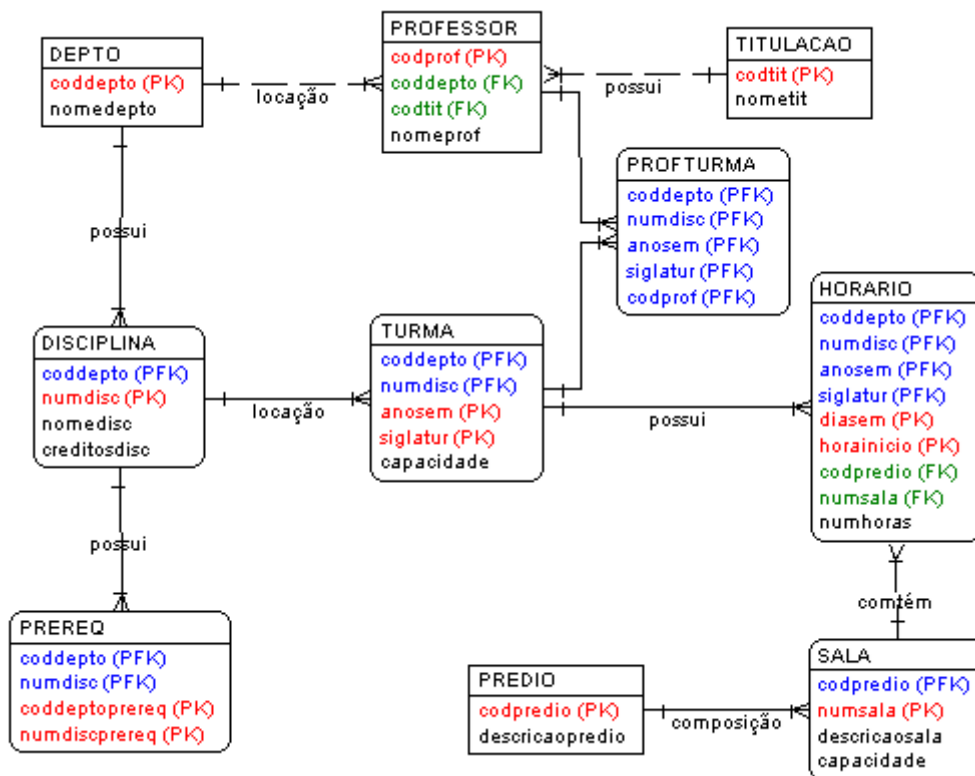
DEPTO
coddepto (PK)
nomedepto

locação

PROFESSOR
codprof (PK)
coddepto (FK)
codtit (FK)
nomeprof

possui

TITULACAO
codtit (PK)
nometit

PROFTURMA
coddepto (PFK)
numdisc (PFK)
anosem (PFK)
siglatur (PFK)
codprof (PFK)

possui

DISCIPLINA
coddepto (PFK)
numdisc (PK)
nomedisc
creditosdisc

locação

TURMA
coddepto (PFK)
numdisc (PFK)
anosem (PK)
siglatur (PK)
capacidade

possui

HORARIO
coddepto (PFK)
numdisc (PFK)
anosem (PFK)
siglatur (PFK)
diasem (PK)
horainicio (PK)
codpredio (FK)
numsala (FK)
numhoras

possui

contém

PREREQ
coddepto (PFK)
numdisc (PFK)
coddeptoprereq (PK)
numdiscprereq (PK)

PREDIO
codpredio (PK)
descricaopredio

composição

SALA
codpredio (PFK)
numsala (PK)
descricaosala
capacidade